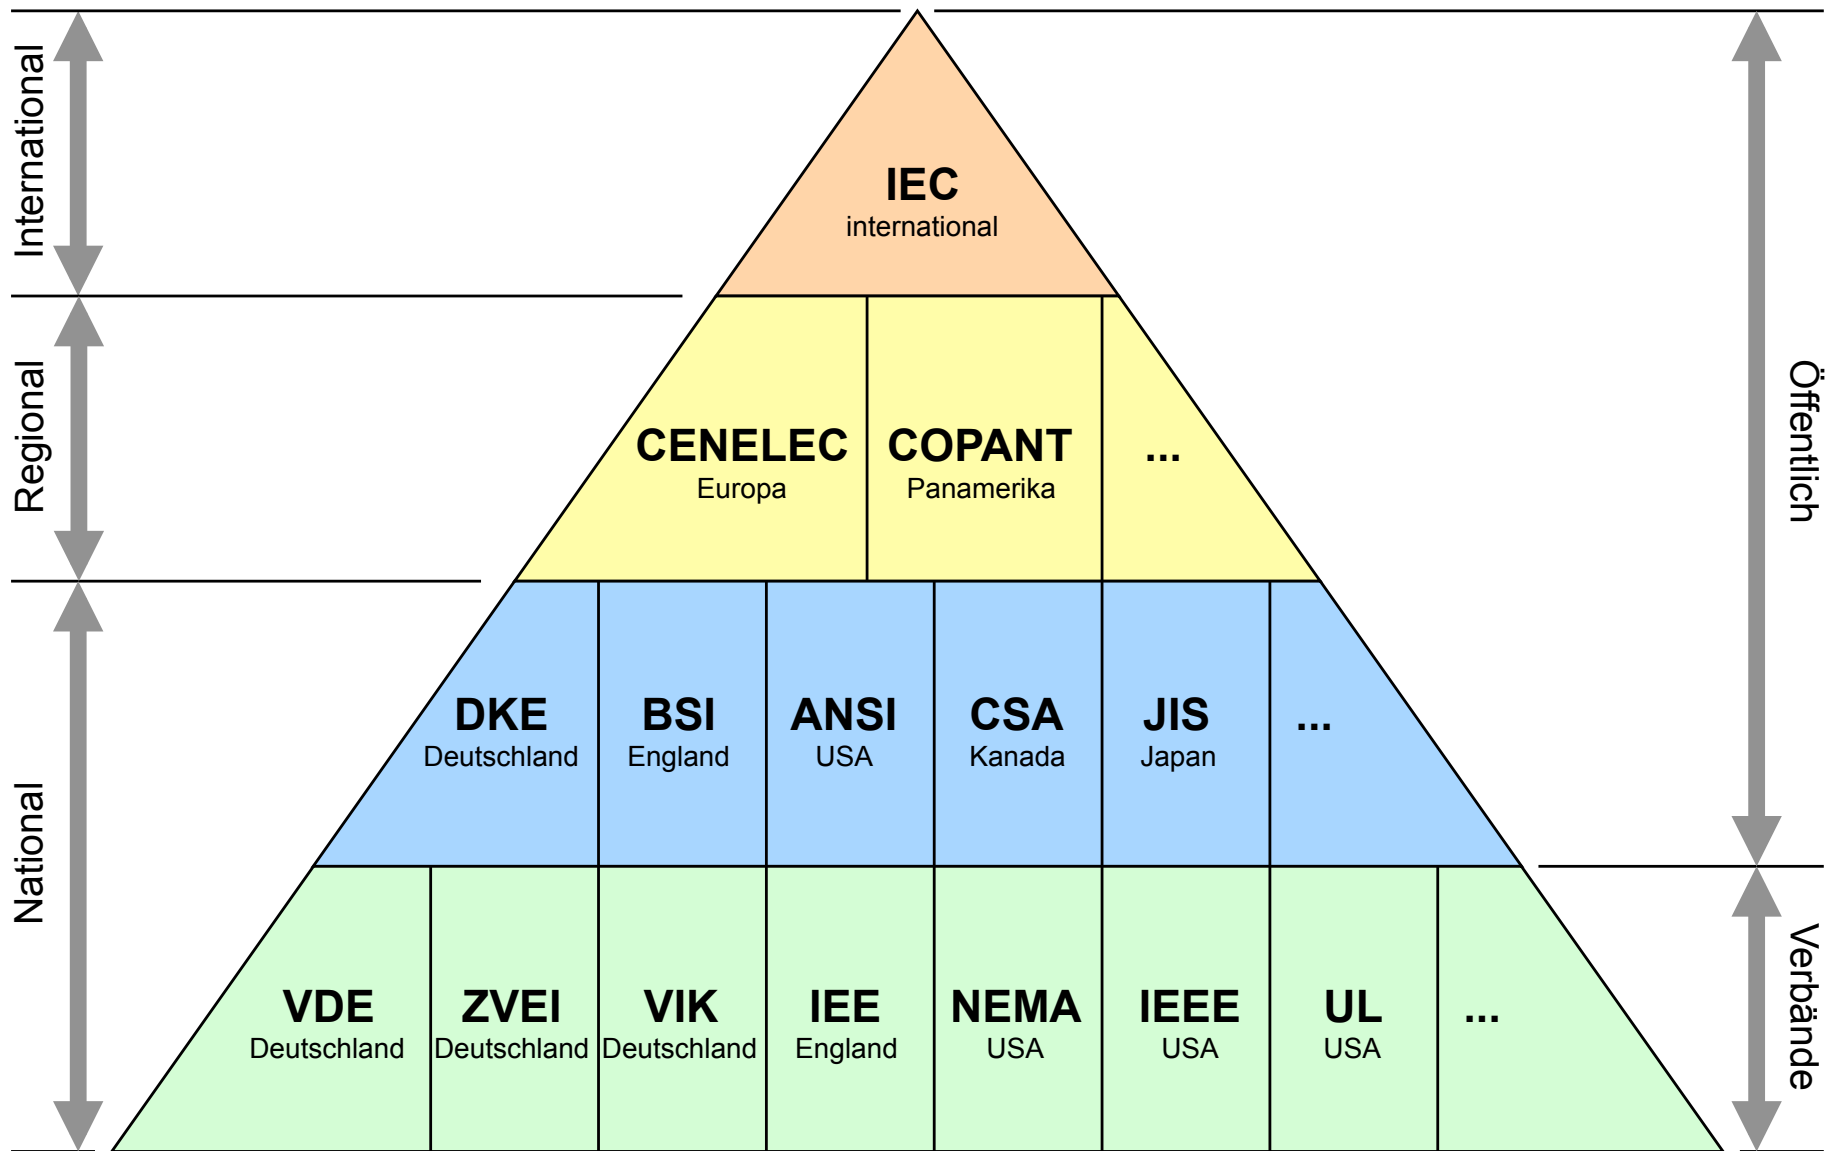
International

Regional

National

IEC
international

CENELEC
Europa

COPANT
Panamerika

...

DKE
Deutschland

BSI
England

ANSI
USA

CSA
Kanada

JIS
Japan

...

VDE
Deutschland

ZVEI
Deutschland

VIK
Deutschland

IEE
England

NEMA
USA

IEEE
USA

UL
USA

...

Öffentlich

Verbände